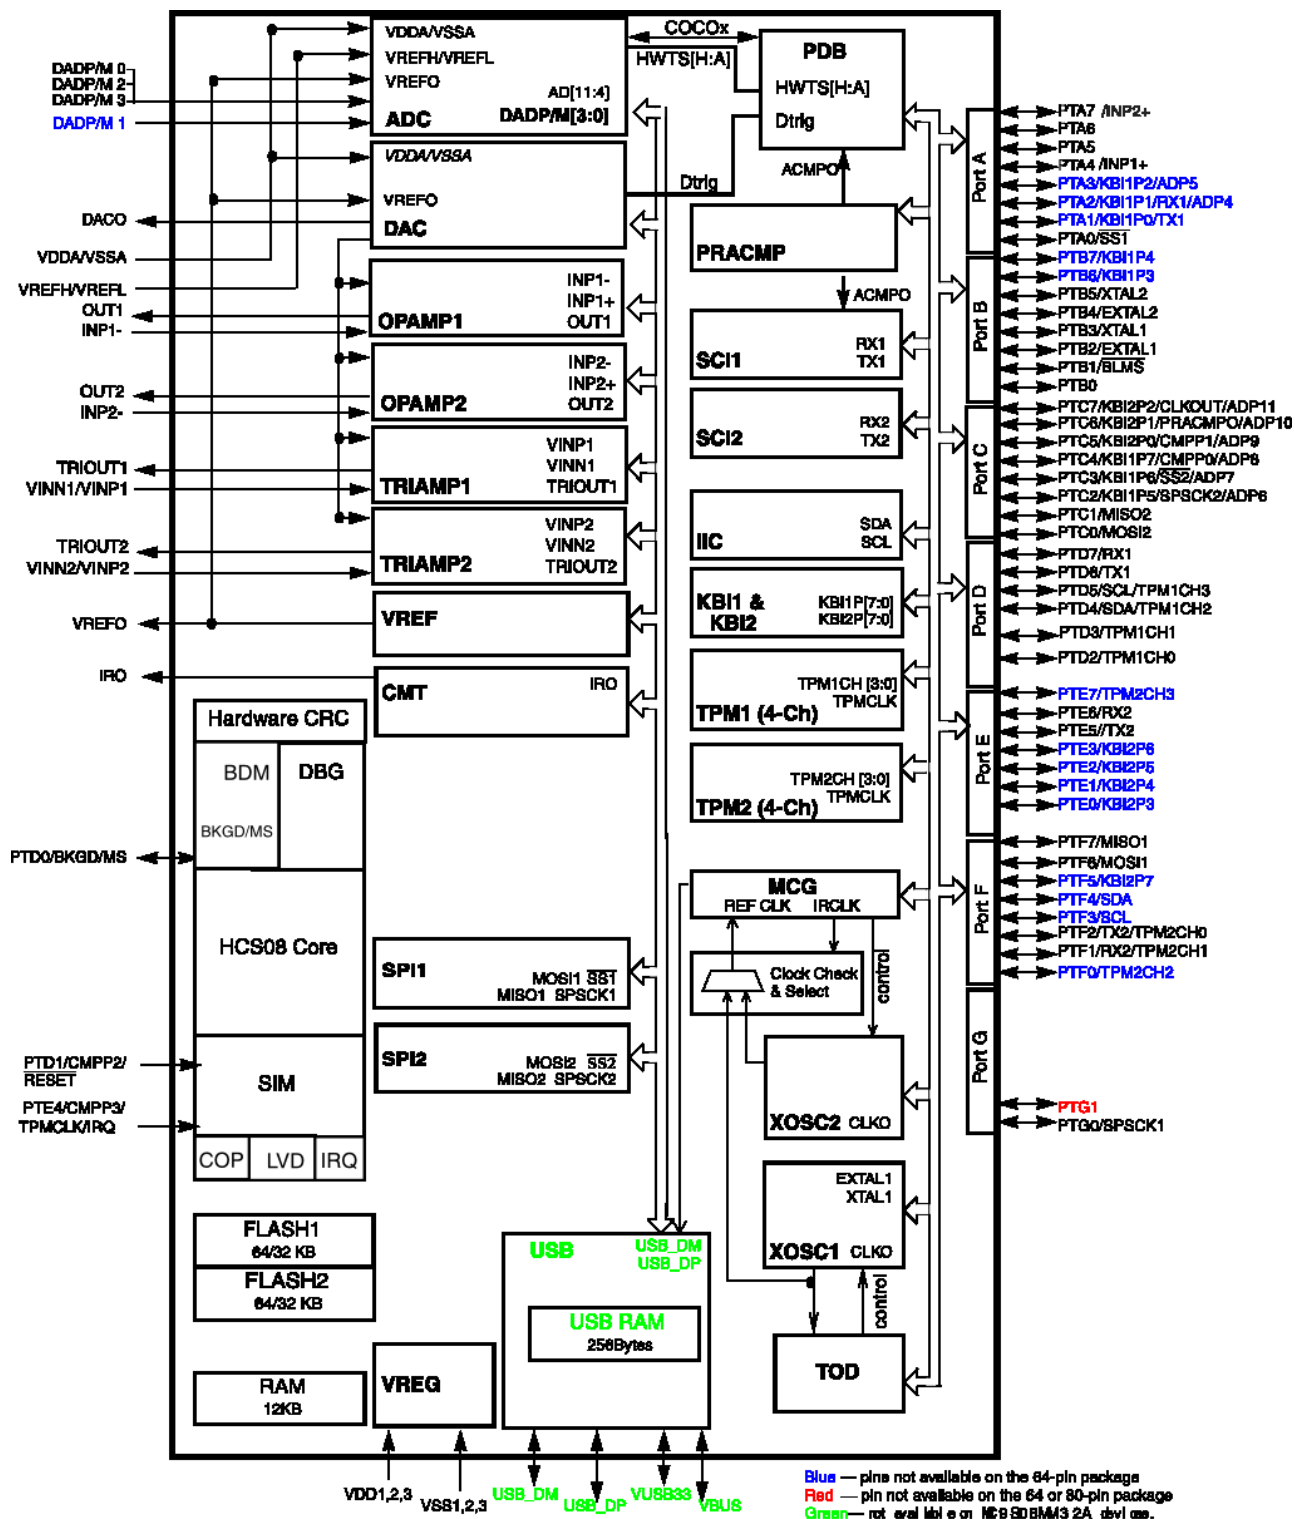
DADP/M 0
DADP/M 2
DADP/M 3
DADP/M 1
DACO
VDDA/VSSA
VREFH/VREFL
OUT1
INP1-
OUT2
INP2-
TRIOUT1
VINN1/VINP1
TRIOUT2
VINN2/VINP2
VREFO
IRO
PTD0/BKGD/MS
PTD1/CMPP2/RESET
PTE4/CMPP3/TPMCLK/IRQ

VDDA/VSSA
VREFH/VREFL
VREFO
AD[11:4]
ADC
DADP/M[3:0]
COCOx
HWTS[H:A]
PDB
HWTS[H:A]
Dtrig
VDDA/VSSA
VREFO
Dtrig
DAC
ACMPO
PRACMP
INP1-
INP1+
OPAMP1
OUT1
ACMPO
SCI1
RX1
TX1
INP2-
INP2+
OPAMP2
OUT2
SCI2
RX2
TX2
VINP1
VINN1
TRIAMP1
TRIOUT1
VINP2
VINN2
TRIAMP2
TRIOUT2
IIC
SDA
SCL
KBI1 & KBI2
KBI1P[7:0]
KBI2P[7:0]
VREF
CMT
IRO
TPM1CH [3:0]
TPMCLK
TPM1 (4-Ch)
Hardware CRC
BDM
DBG
BKGD/MS
TPM2CH [3:0]
TPMCLK
TPM2 (4-Ch)
HCS08 Core
MCG
REF CLK
IRCLK
Clock Check & Select
control
SPI1
MOSI1 SS1
MISO1 SPSCK1
SPI2
MOSI2 SS2
MISO2 SPSCK2
SIM
XOSC2 CLKO
COP
LVD
IRQ
EXTAL1
XTAL1
XOSC1 CLKO
control
FLASH1
64/32 KB
FLASH2
64/32 KB
USB
USB_DM
USB_DP
USB RAM
256Bytes
TOD
RAM
12KB
VREG

Port A
Port B
Port C
Port D
Port E
Port F
Port G
PTA7 /INP2+
PTA6
PTA5
PTA4 /INP1+
PTA3/KBI1P2/ADP5
PTA2/KBI1P1/RX1/ADP4
PTA1/KBI1P0/TX1
PTA0/SS1
PTB7/KBI1P4
PTB6/KBI1P3
PTB5/XTAL2
PTB4/EXTAL2
PTB3/XTAL1
PTB2/EXTAL1
PTB1/BLMS
PTB0
PTC7/KBI2P2/CLKOUT/ADP11
PTC6/KBI2P1/PRACMPO/ADP10
PTC5/KBI2P0/CMPP1/ADP9
PTC4/KBI1P7/CMPP0/ADP8
PTC3/KBI1P6/SS2/ADP7
PTC2/KBI1P5/SPSCK2/ADP6
PTC1/MISO2
PTC0/MOSI2
PTD7/RX1
PTD6/TX1
PTD5/SCL/TPM1CH3
PTD4/SDA/TPM1CH2
PTD3/TPM1CH1
PTD2/TPM1CH0
PTE7/TPM2CH3
PTE6/RX2
PTE5//TX2
PTE3/KBI2P6
PTE2/KBI2P5
PTE1/KBI2P4
PTE0/KBI2P3
PTF7/MISO1
PTF6/MOSI1
PTF5/KBI2P7
PTF4/SDA
PTF3/SCL
PTF2/TX2/TPM2CH0
PTF1/RX2/TPM2CH1
PTF0/TPM2CH2
PTG1
PTG0/SPSCK1

VDD1,2,3
VSS1,2,3
USB_DM
USB_DP
VUSB33
VBUS
Blue — pins not available on the 64-pin package
Red — pin not available on the 64 or 80-pin package
Green— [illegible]